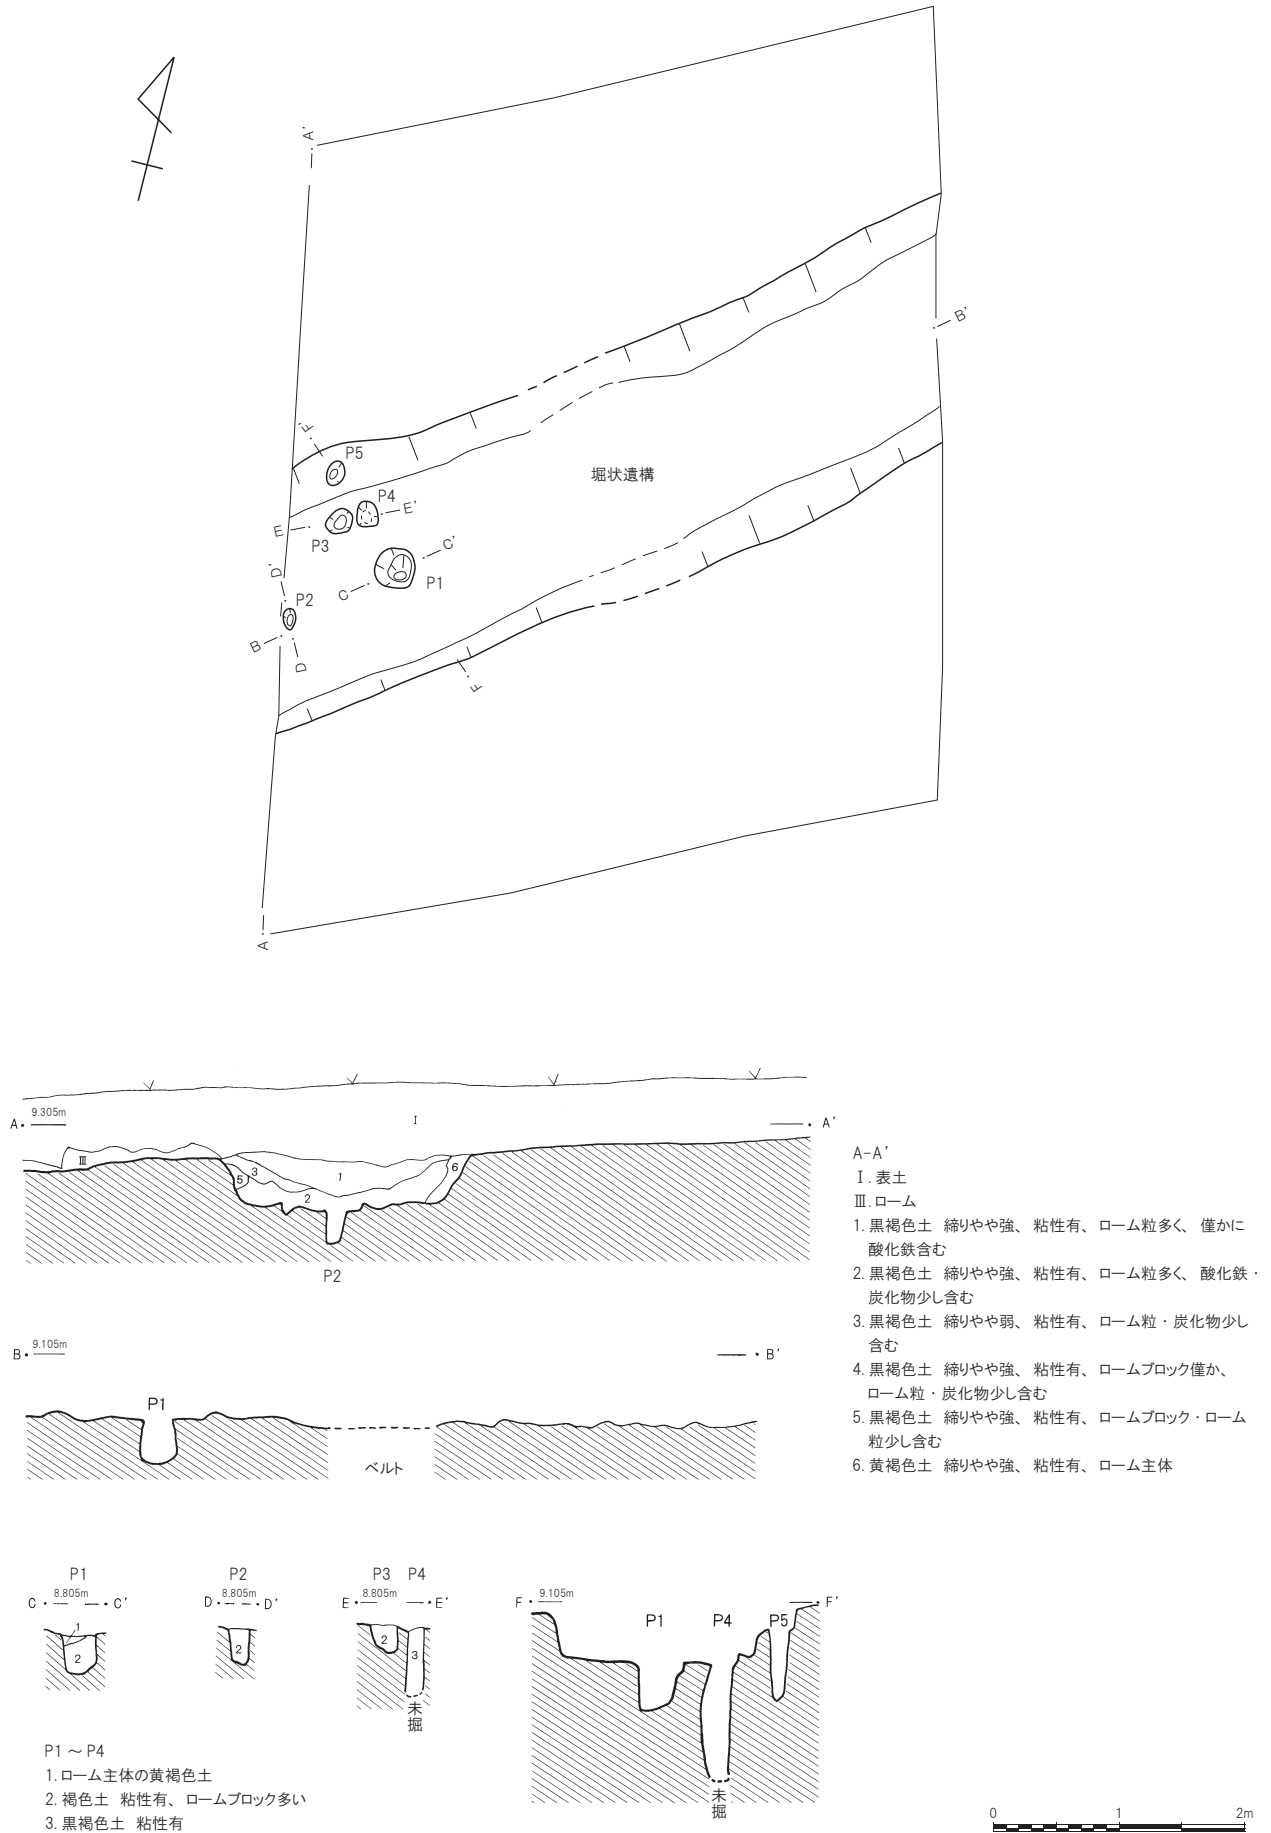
A'

B'

F'

P5

堀状遺構

P4

E'

E

P3

C'

D'

P1

P2

C

B

D

F

A

A 9.305m A'

I

III

3

5

6

1

2

P2

A-A'
I. 表土
III. ローム
1. 黒褐色土 締りやや強、粘性有、ローム粒多く、僅かに酸化鉄含む
2. 黒褐色土 締りやや強、粘性有、ローム粒多く、酸化鉄・炭化物少し含む
3. 黒褐色土 締りやや弱、粘性有、ローム粒・炭化物少し含む
4. 黒褐色土 締りやや強、粘性有、ロームブロック僅か、ローム粒・炭化物少し含む
5. 黒褐色土 締りやや強、粘性有、ロームブロック・ローム粒少し含む
6. 黄褐色土 締りやや強、粘性有、ローム主体

B 9.105m B'

P1

ベルト

P1
C 8.805m C'
1
2

P2
D 8.805m D'
2

P3 P4
E 8.805m E'
2
3
未掘

F 9.105m F'
P1 P4 P5
未掘

P1 ～ P4
1. ローム主体の黄褐色土
2. 褐色土 粘性有、ロームブロック多い
3. 黒褐色土 粘性有

0 1 2m